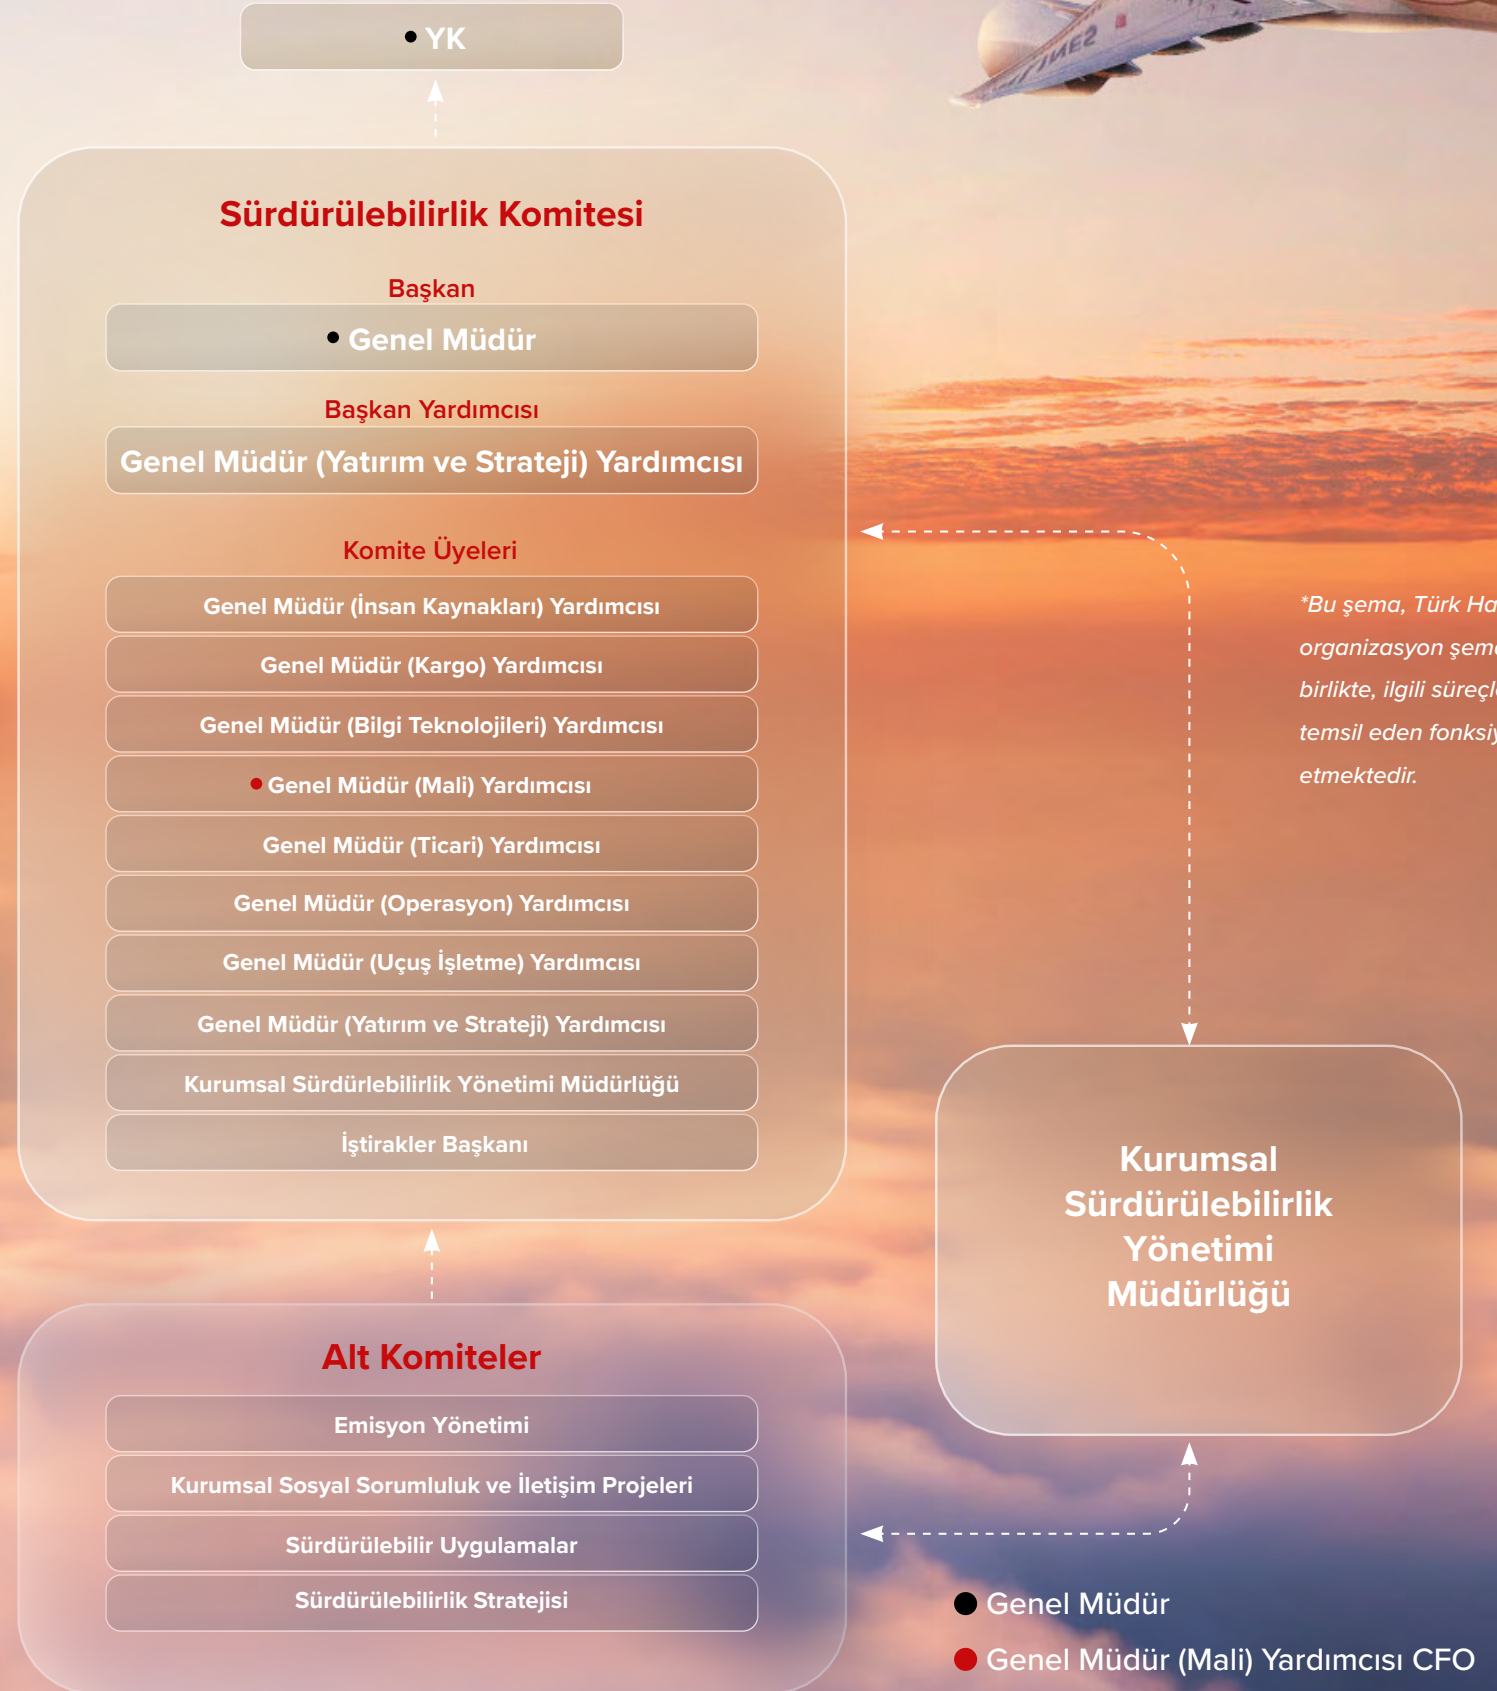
• YK

Sürdürülebilirlik Komitesi

Başkan

• Genel Müdür

Başkan Yardımcısı

Genel Müdür (Yatırım ve Strateji) Yardımcısı

Komite Üyeleri

Genel Müdür (İnsan Kaynakları) Yardımcısı

Genel Müdür (Kargo) Yardımcısı

Genel Müdür (Bilgi Teknolojileri) Yardımcısı

• Genel Müdür (Mali) Yardımcısı

Genel Müdür (Ticari) Yardımcısı

Genel Müdür (Operasyon) Yardımcısı

Genel Müdür (Uçuş İşletme) Yardımcısı

Genel Müdür (Yatırım ve Strateji) Yardımcısı

Kurumsal Sürdürlebilirlik Yönetimi Müdürlüğü

İştirakler Başkanı

Alt Komiteler

Emisyon Yönetimi

Kurumsal Sosyal Sorumluluk ve İletişim Projeleri

Sürdürülebilir Uygulamalar

Sürdürülebilirlik Stratejisi

*Bu şema, Türk Ha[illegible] organizasyon şem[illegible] birlikte, ilgili süreç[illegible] temsil eden fonksi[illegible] etmektedir.

Kurumsal Sürdürülebilirlik Yönetimi Müdürlüğü

● Genel Müdür

● Genel Müdür (Mali) Yardımcısı CFO